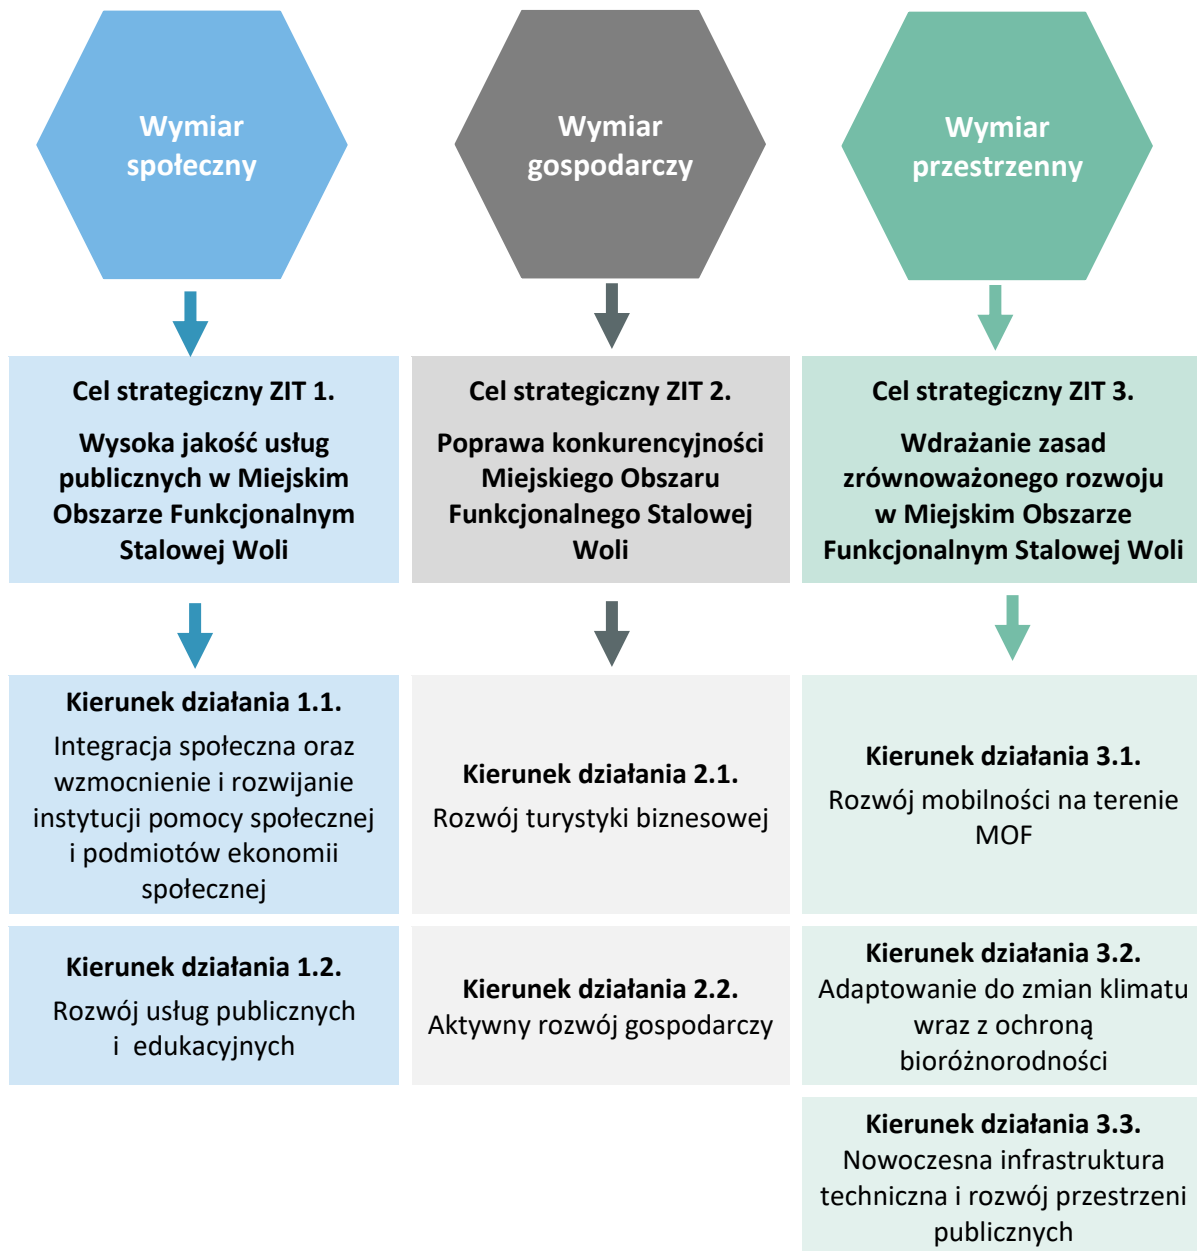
Wymiar społeczny

Cel strategiczny ZIT 1.

Wysoka jakość usług publicznych w Miejskim Obszarze Funkcjonalnym Stalowej Woli

Kierunek działania 1.1.

Integracja społeczna oraz wzmocnienie i rozwijanie instytucji pomocy społecznej i podmiotów ekonomii społecznej

Kierunek działania 1.2.

Rozwój usług publicznych i edukacyjnych

Wymiar gospodarczy

Cel strategiczny ZIT 2.

Poprawa konkurencyjności Miejskiego Obszaru Funkcjonalnego Stalowej Woli

Kierunek działania 2.1.

Rozwój turystyki biznesowej

Kierunek działania 2.2.

Aktywny rozwój gospodarczy

Wymiar przestrzenny

Cel strategiczny ZIT 3.

Wdrażanie zasad zrównoważonego rozwoju w Miejskim Obszarze Funkcjonalnym Stalowej Woli

Kierunek działania 3.1.

Rozwój mobilności na terenie MOF

Kierunek działania 3.2.

Adaptowanie do zmian klimatu wraz z ochroną bioróżnorodności

Kierunek działania 3.3.

Nowoczesna infrastruktura techniczna i rozwój przestrzeni publicznych